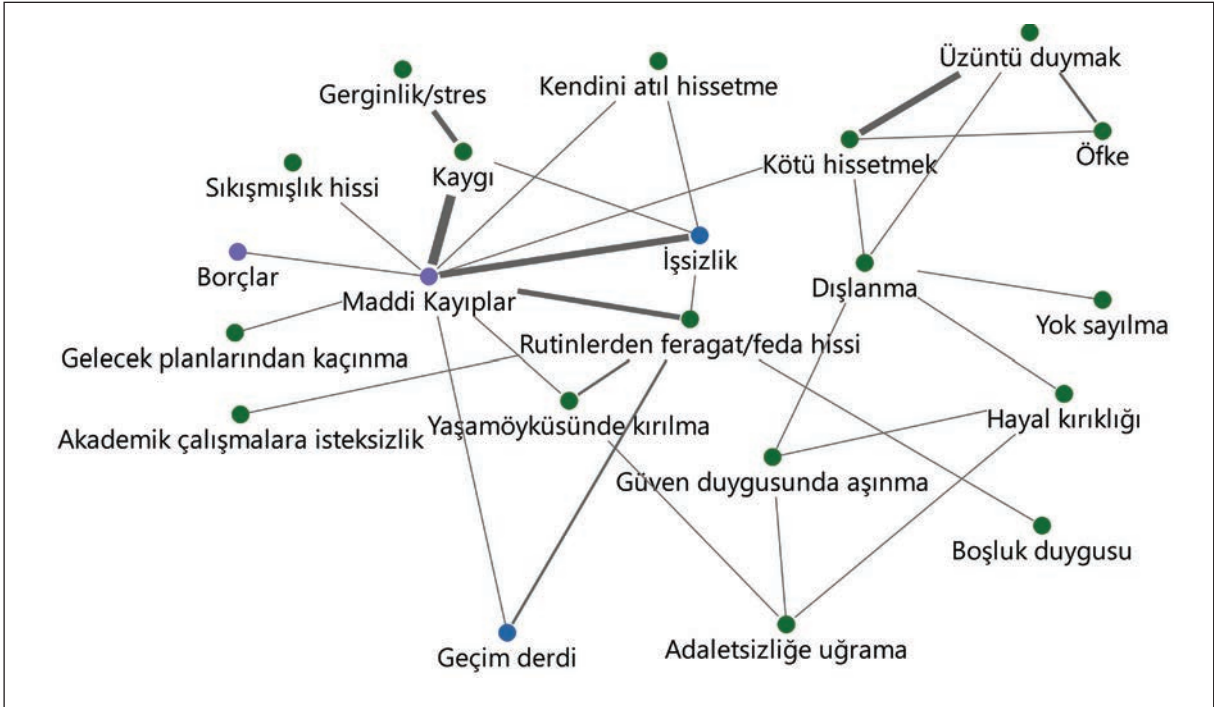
Üzüntü duymak

Kendini atıl hissetme

Gerginlik/stres

Öfke

Kaygı

Kötü hissetmek

Sıkışmışlık hissi

İşsizlik

Borçlar

Dışlanma

Maddi Kayıplar

Yok sayılma

Gelecek planlarından kaçınma

Rutinlerden feragat/feda hissi

Hayal kırıklığı

Akademik çalışmalara isteksizlik

Yaşamöyküsünde kırılma

Güven duygusunda aşınma

Boşluk duygusu

Geçim derdi

Adaletsizliğe uğrama